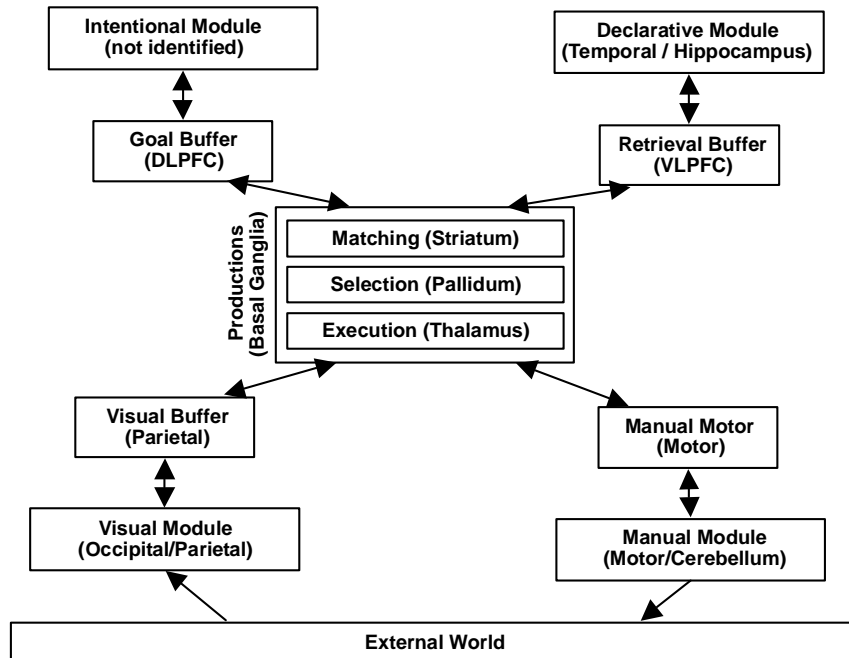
Intentional Module
(not identified)

Declarative Module
(Temporal / Hippocampus)

Goal Buffer
(DLPFC)

Retrieval Buffer
(VLPFC)

Productions
(Basal Ganglia)

Matching (Striatum)

Selection (Pallidum)

Execution (Thalamus)

Visual Buffer
(Parietal)

Manual Motor
(Motor)

Visual Module
(Occipital/Parietal)

Manual Module
(Motor/Cerebellum)

External World